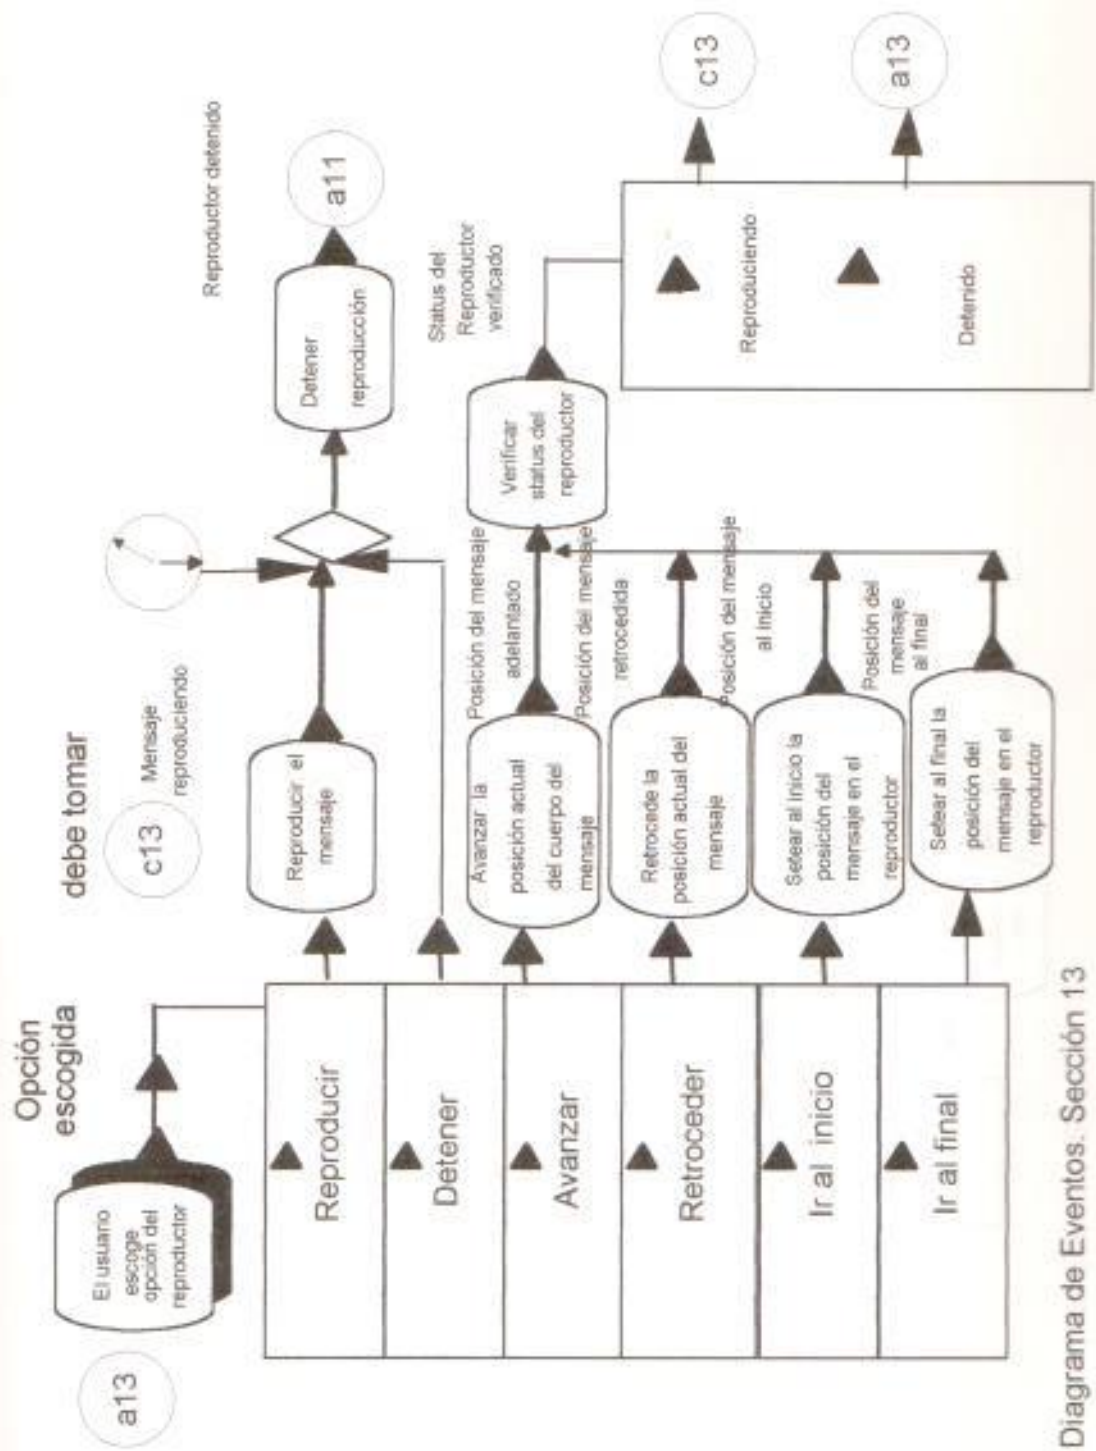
a13

El usuario escoge opción del reproductor

Opción escogida

debe tomar

c13

Mensaje reproduciendo

Reproducir

Detener

Avanzar

Retroceder

Ir al inicio

Ir al final

Reproducir el mensaje

Avanzar la posición actual del cuerpo del mensaje

Posición del mensaje adelantado

Retrocede la posición actual del mensaje

Posición del mensaje retrocedida

Setear al inicio la posición del mensaje en el reproductor

Posición del mensaje al inicio

Setear al final la posición del mensaje en el reproductor

Posición del mensaje al final

Detener reproducción

Reproductor detenido

a11

Verificar status del reproductor

Status del Reproductor verificado

Reproduciendo

Detenido

c13

a13

Diagrama de Eventos. Sección 13